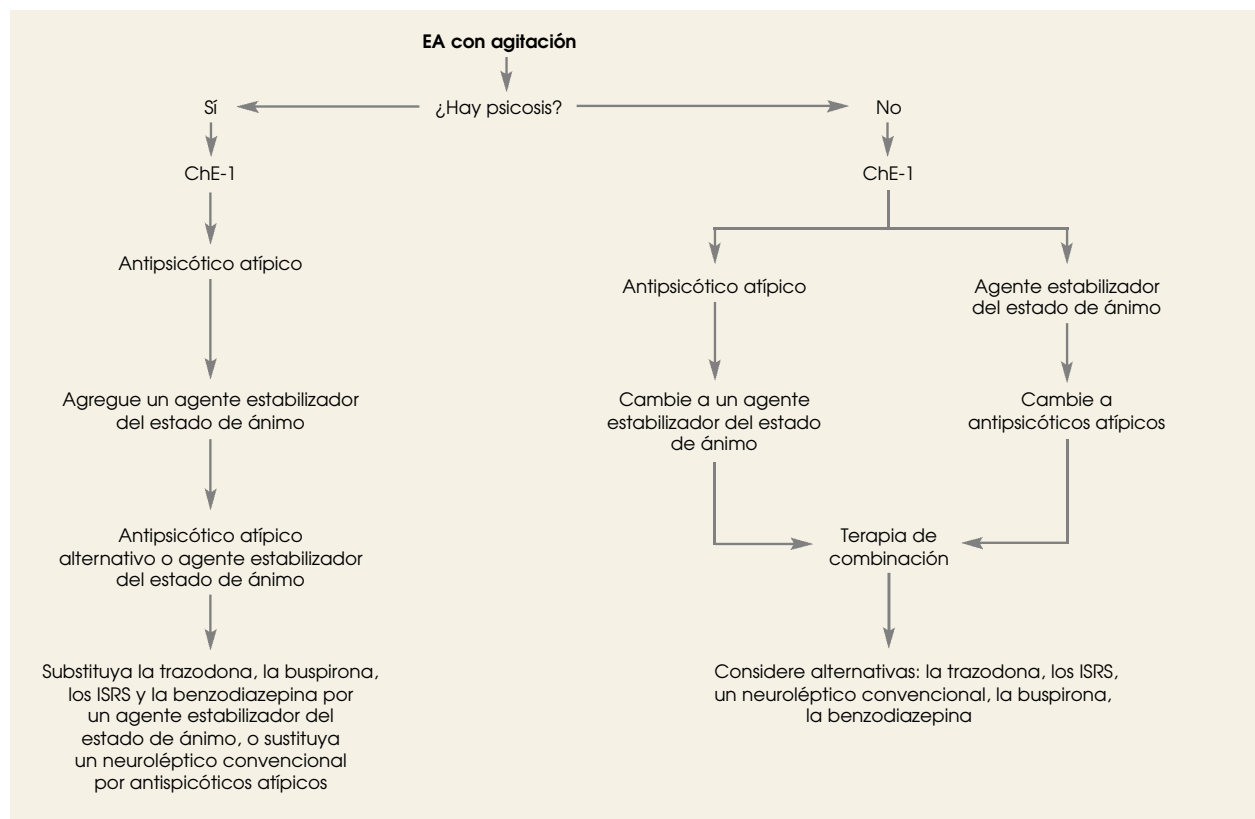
**EA con agitación**

¿Hay psicosis?

Sí

ChE-1

Antipsicótico atípico

Agregue un agente estabilizador del estado de ánimo

Antipsicótico atípico alternativo o agente estabilizador del estado de ánimo

Substituya la trazodona, la buspirona, los ISRS y la benzodiazepina por un agente estabilizador del estado de ánimo, o sustituya un neuroléptico convencional por antispicóticos atípicos

No

ChE-1

Antipsicótico atípico

Cambie a un agente estabilizador del estado de ánimo

Agente estabilizador del estado de ánimo

Cambie a antipsicóticos atípicos

Terapia de combinación

Considere alternativas: la trazodona, los ISRS, un neuroléptico convencional, la buspirona, la benzodiazepina